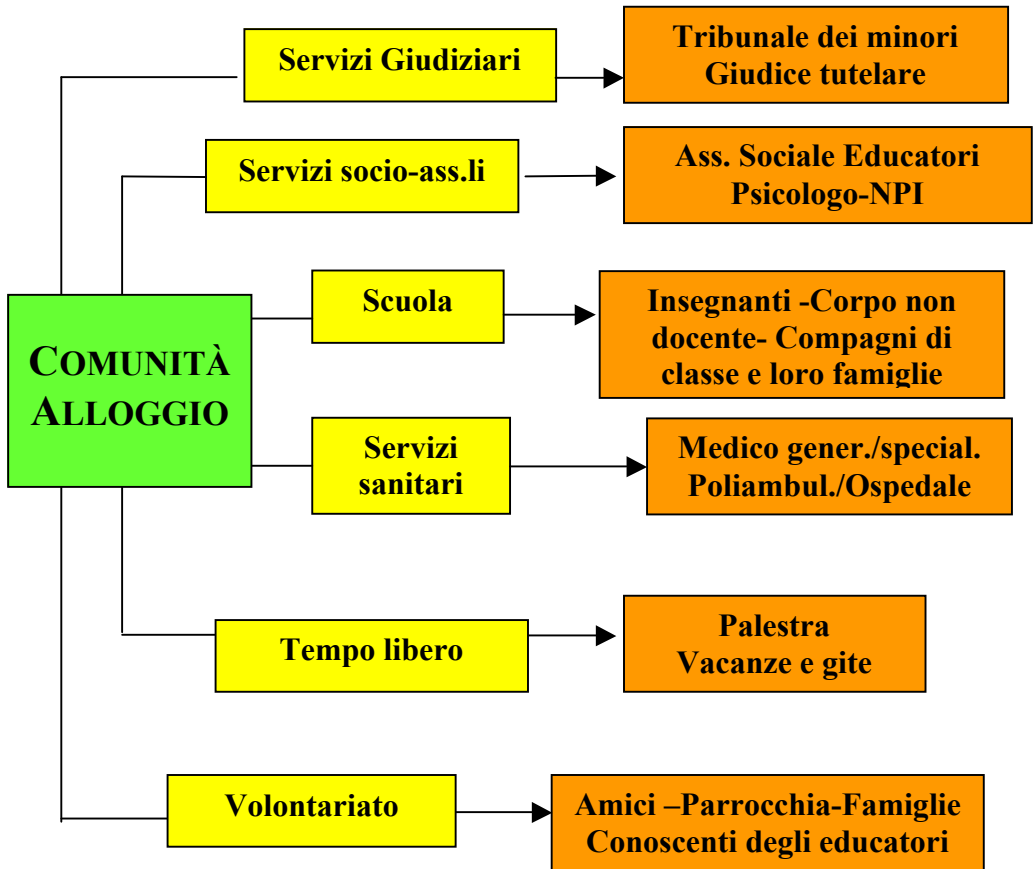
COMUNITÀ ALLOGGIO

Servizi Giudiziari

Tribunale dei minori
Giudice tutelare

Servizi socio-ass.li

Ass. Sociale Educatori
Psicologo-NPI

Scuola

Insegnanti -Corpo non docente- Compagni di classe e loro famiglie

Servizi sanitari

Medico gener./special.
Poliambul./Ospedale

Tempo libero

Palestra
Vacanze e gite

Volontariato

Amici –Parrocchia-Famiglie
Conoscenti degli educatori